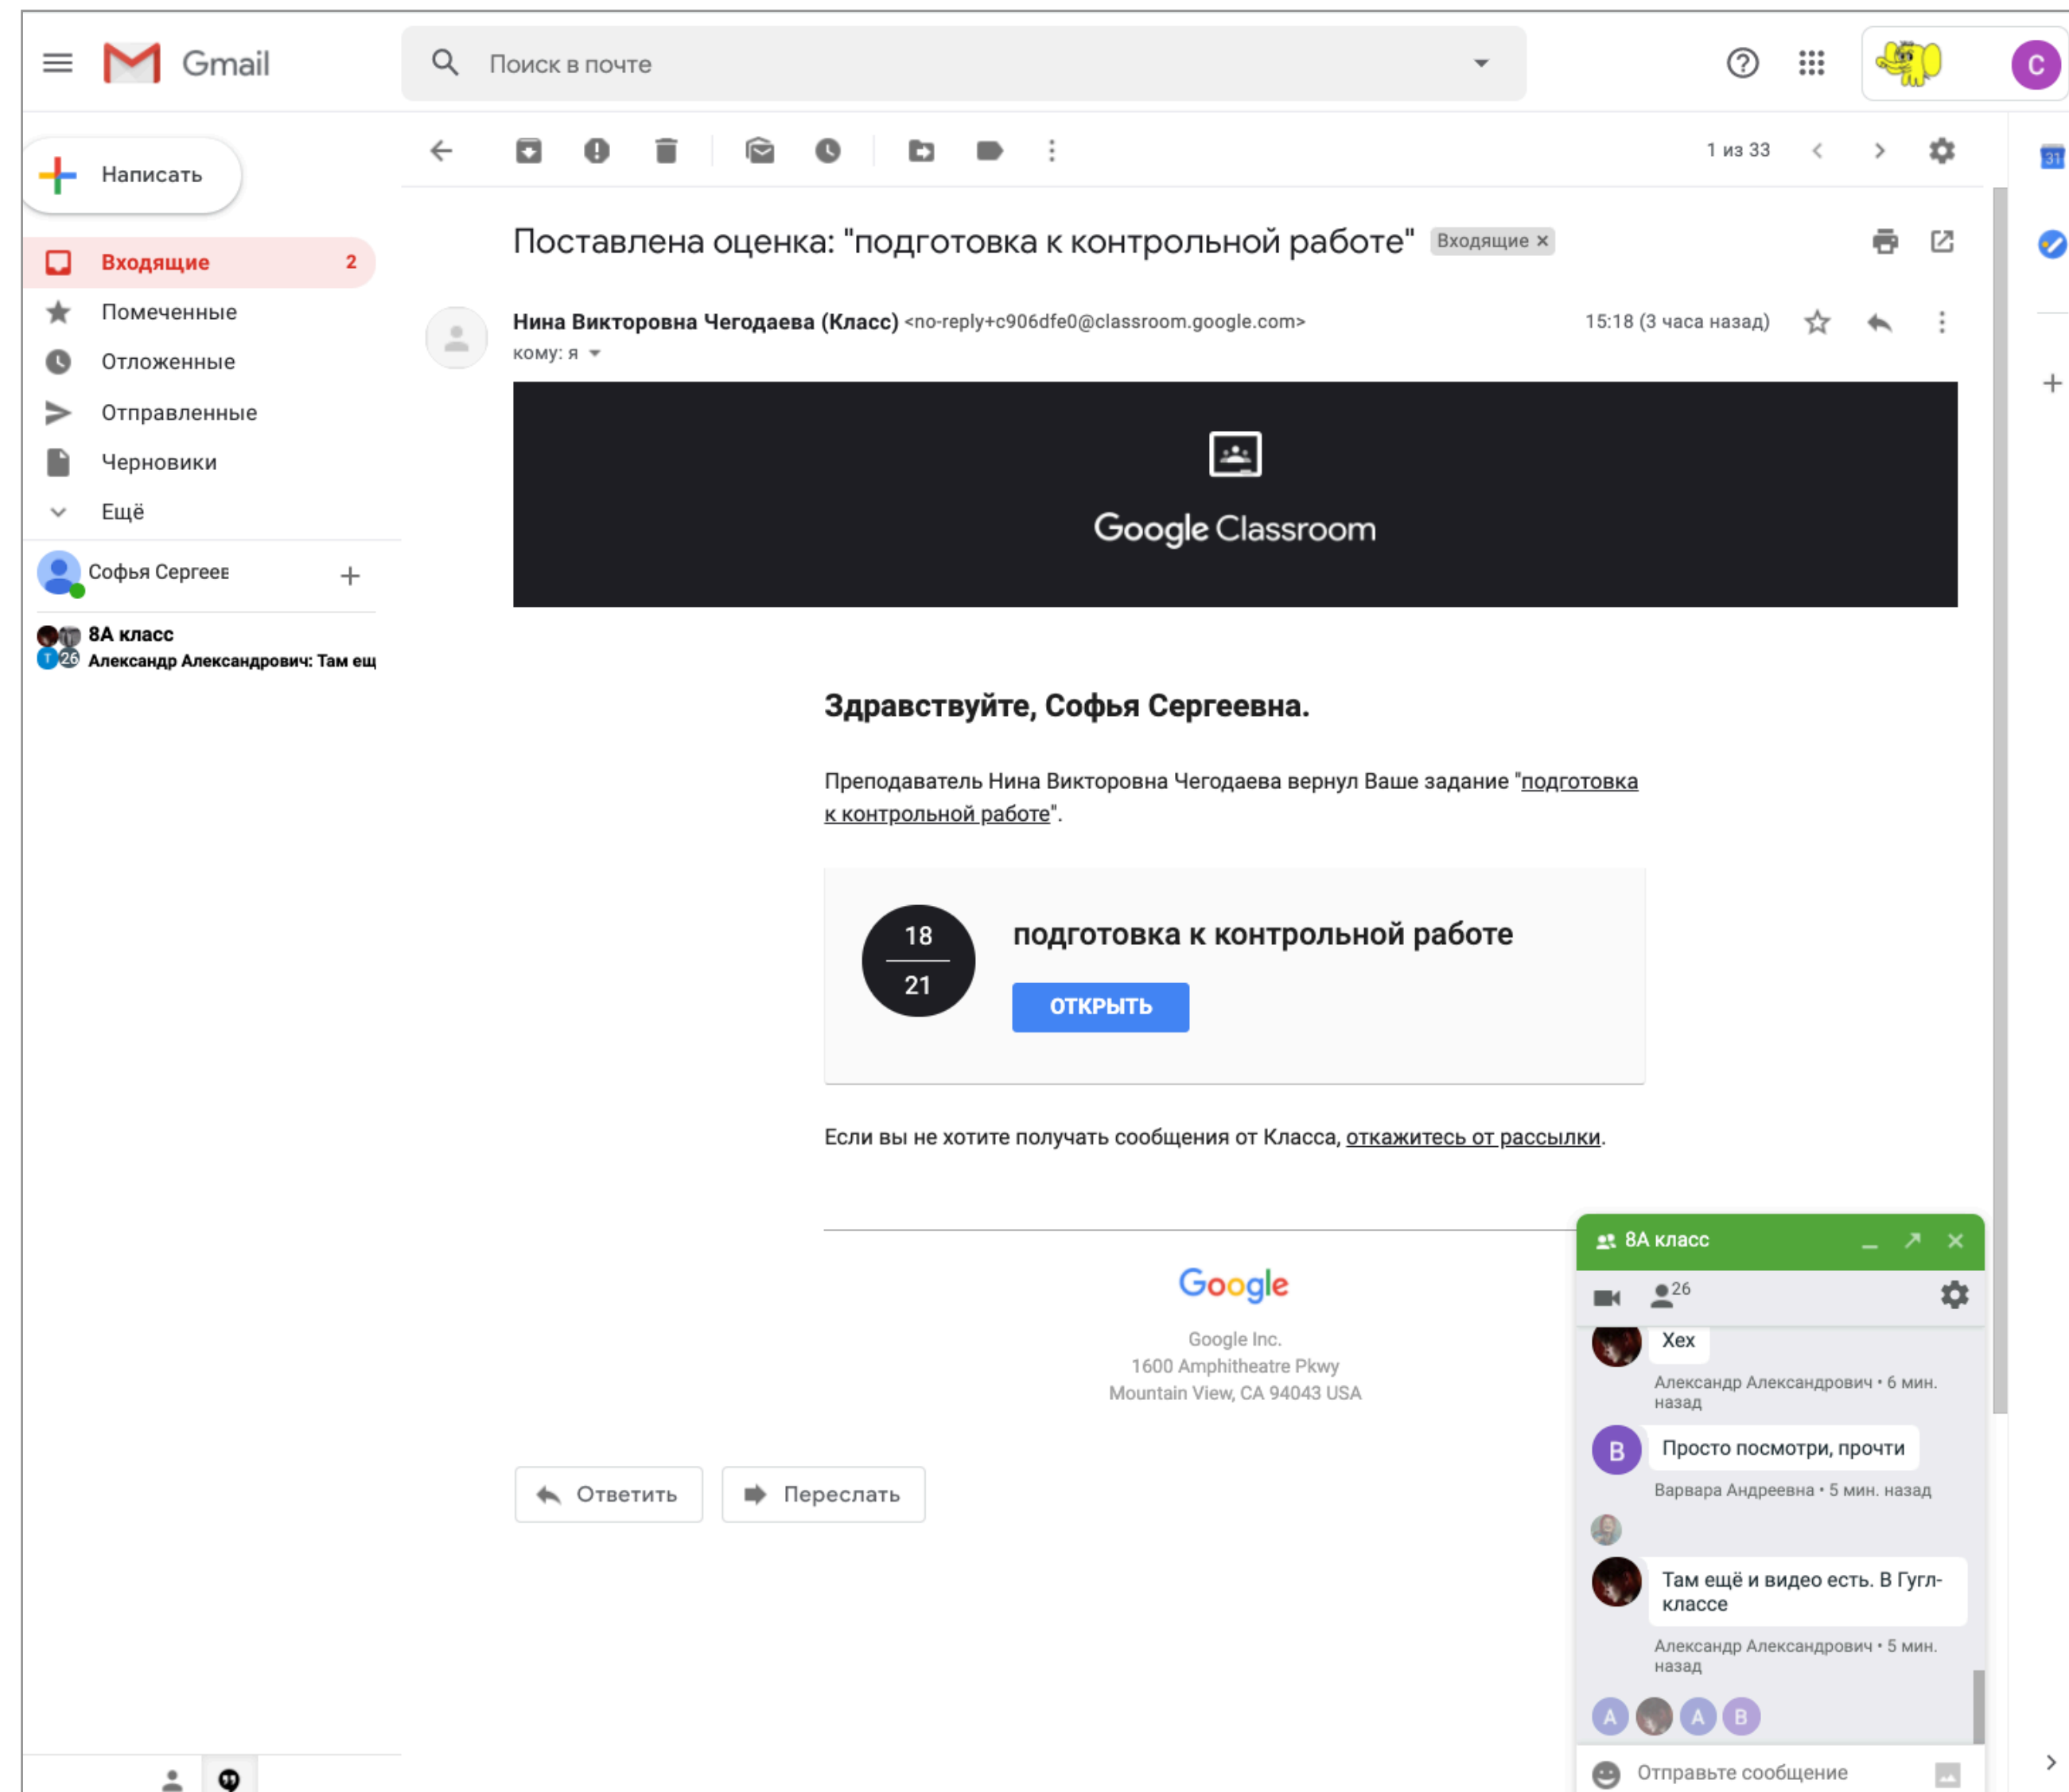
Gmail

Поиск в почте

C

Написать

Входящие 2

Помеченные

Отложенные

Отправленные

Черновики

Ещё

Софья Сергеев

8А класс
Александр Александрович: Там ещ

1 из 33

Поставлена оценка: "подготовка к контрольной работе" Входящие ×

Нина Викторовна Чегодаева (Класс) <no-reply+c906dfe0@classroom.google.com>
кому: я

15:18 (3 часа назад)

Google Classroom

Здравствуйте, Софья Сергеевна.

Преподаватель Нина Викторовна Чегодаева вернул Ваше задание "подготовка к контрольной работе".

$\frac{18}{21}$

подготовка к контрольной работе

ОТКРЫТЬ

Если вы не хотите получать сообщения от Класса, откажитесь от рассылки.

Google

Google Inc.
1600 Amphitheatre Pkwy
Mountain View, CA 94043 USA

Ответить

Переслать

8А класс

26

Хех

Александр Александрович • 6 мин. назад

B

Просто посмотри, прочти

Варвара Андреевна • 5 мин. назад

Там ещё и видео есть. В Гугл-классе

Александр Александрович • 5 мин. назад

A A B

Отправьте сообщение